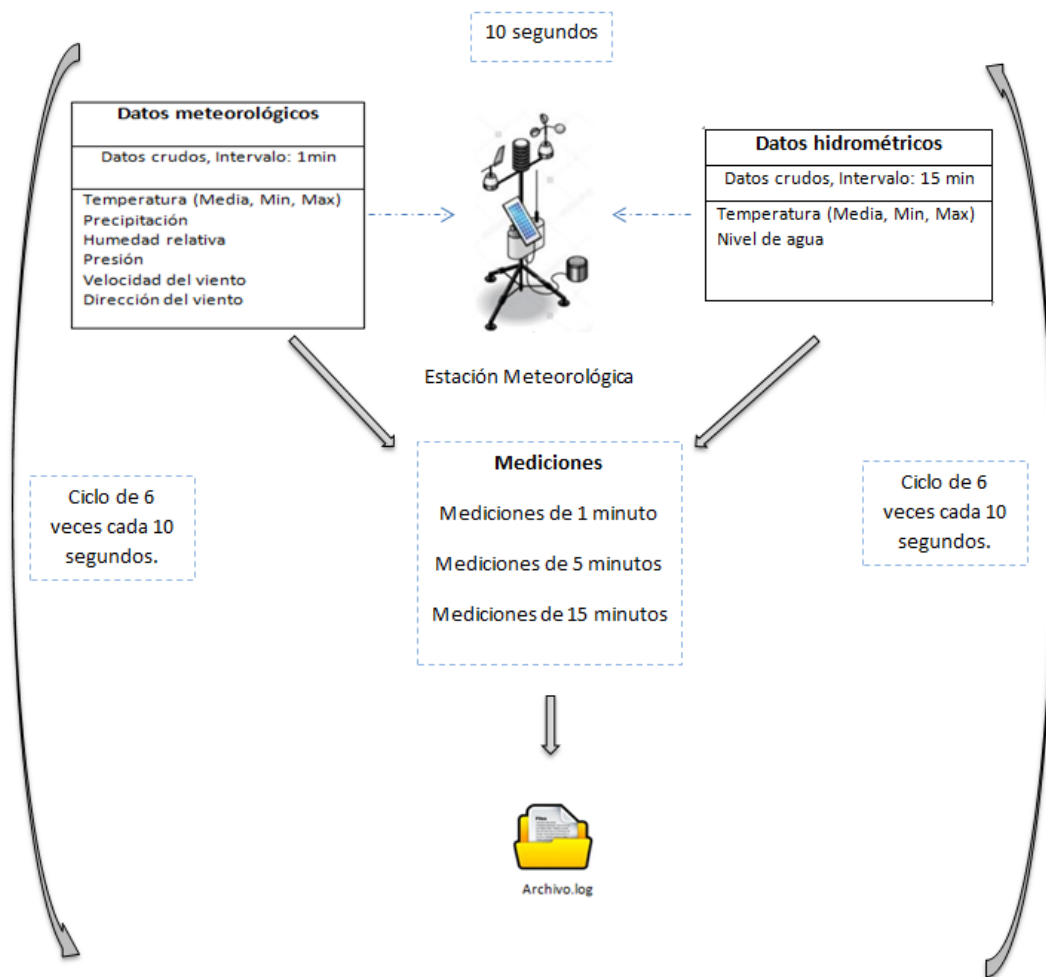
10 segundos

Datos meteorológicos

Datos crudos, Intervalo: 1min

Temperatura (Media, Min, Max)
Precipitación
Humedad relativa
Presión
Velocidad del viento
Dirección del viento

Datos hidrométricos

Datos crudos, Intervalo: 15 min

Temperatura (Media, Min, Max)
Nivel de agua

Estación Meteorológica

Ciclo de 6 veces cada 10 segundos.

Mediciones

Mediciones de 1 minuto

Mediciones de 5 minutos

Mediciones de 15 minutos

Ciclo de 6 veces cada 10 segundos.

Archivo.log